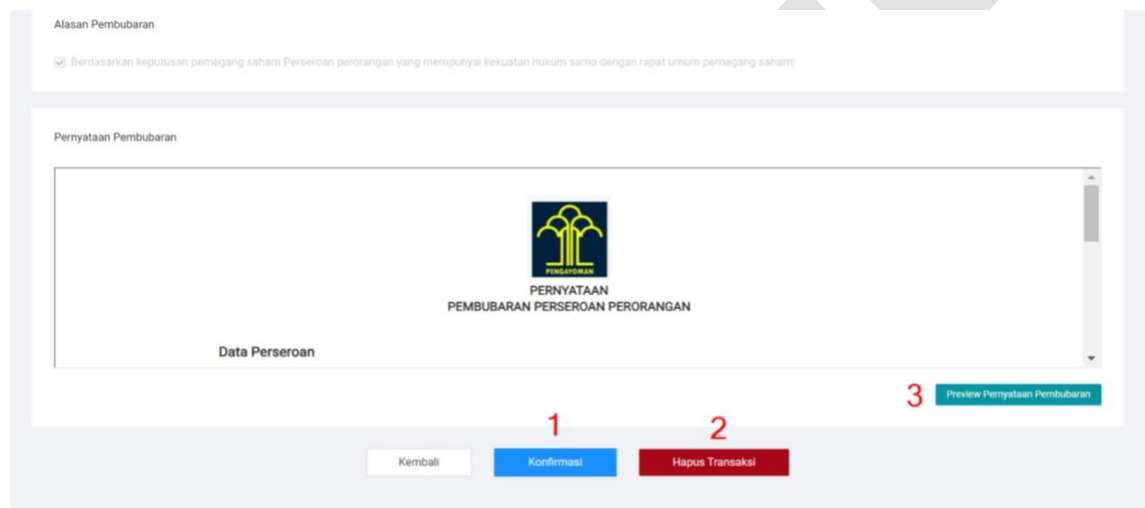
Alasan Pembubaran

Berdasarkan keputusan pemegang saham Perseroan perorangan yang mempunyai kekuatan hukum sama dengan rapat umum pemegang saham;

Pernyataan Pembubaran

PENGAYOMAN

PERNYATAAN
PEMBUBARAN PERSEROAN PERORANGAN

Data Perseroan

3 Preview Pernyataan Pembubaran

1 2

Kembali Konfirmasi Hapus Transaksi